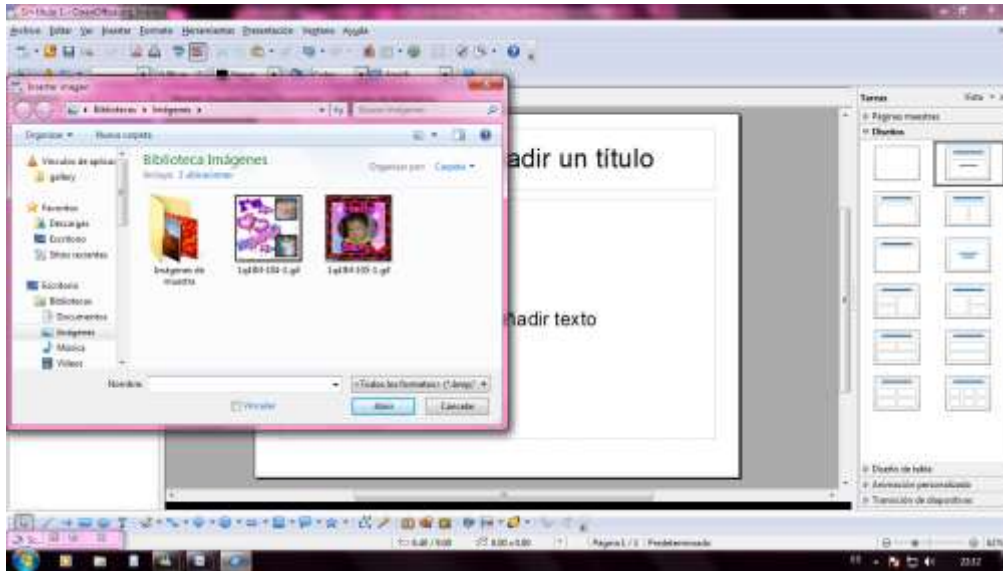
Sin título 1 - OpenOffice.org Impress

Archivo Editar Ver Insertar Formato Herramientas Presentación Ventana Ayuda

Insertar imagen

Bibliotecas ▸ Imágenes ▸

Organizar ▾ Nueva carpeta

Vínculos de aplicac
gallery

Favoritos
Descargas
Escritorio
Sitios recientes

Escritorio
Bibliotecas
Documentos
Imágenes
Música
Vídeos

Biblioteca Imágenes
Incluye: 2 ubicaciones

Organizar por: Carpeta ▾

Imágenes de muestra

1q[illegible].gif

1q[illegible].gif

Nombre:

<Todos los formatos> (*.bmp;*

Vincular

Abrir

Cancelar

adir un título

ñadir texto

Tareas
Vista
Páginas maestras
Diseños

Diseño de tabla
Animación personalizada
Transición de diapositivas

Página 1 / 1 Predeterminado